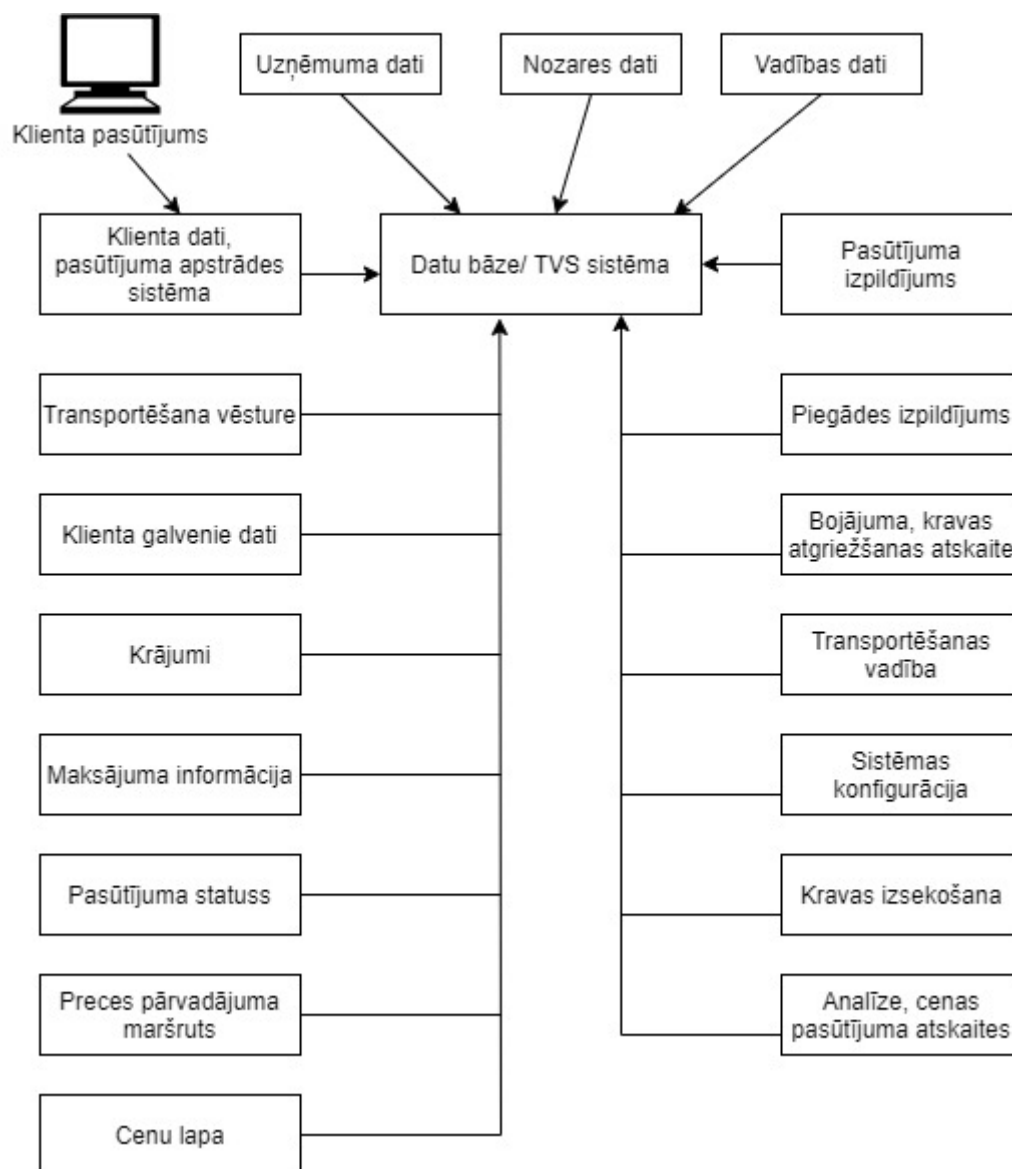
Klienta pasūtījums

Uzņēmuma dati

Nozares dati

Vadības dati

Klienta dati, pasūtījuma apstrādes sistēma

Datu bāze/ TVS sistēma

Pasūtījuma izpildījums

Transportēšana vēsture

Klienta galvenie dati

Krājumi

Maksājuma informācija

Pasūtījuma statuss

Preces pārvadājuma maršruts

Cenu lapa

Piegādes izpildījums

Bojājuma, kravas atgriežšanas atskaite

Transportēšanas vadība

Sistēmas konfigurācija

Kravas izsekošana

Analīze, cenas pasūtījuma atskaites